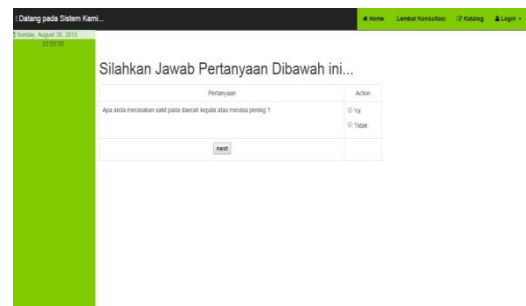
: Datang pada Sistem Kami...

Home Lembar Konsultasi Katalog Login

Sunday, August 30, 2015
03:03:38

Silahkan Jawab Pertanyaan Dibawah ini...

| Pertanyaan | Action |
|---|---|
| Apa anda merasakan sakit pada daerah kepala atau merasa pening ? | Ya<br>Tidak |
| next | |